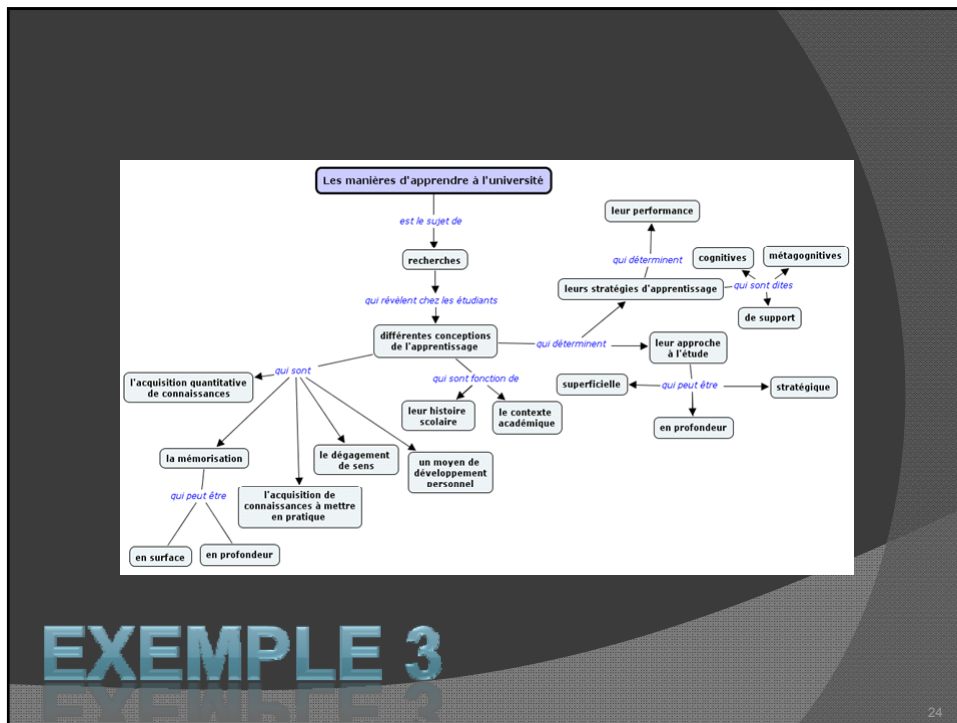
Les manières d'apprendre à l'université

est le sujet de

recherches

qui révèlent chez les étudiants

différentes conceptions de l'apprentissage

qui sont

l'acquisition quantitative de connaissances

la mémorisation

qui peut être

en surface

en profondeur

l'acquisition de connaissances à mettre en pratique

le dégagement de sens

un moyen de développement personnel

qui sont fonction de

leur histoire scolaire

le contexte académique

qui déterminent

leur approche à l'étude

qui peut être

superficielle

stratégique

en profondeur

leurs stratégies d'apprentissage

qui déterminent

leur performance

qui sont dites

cognitives

métagognitives

de support

EXEMPLE 3

24